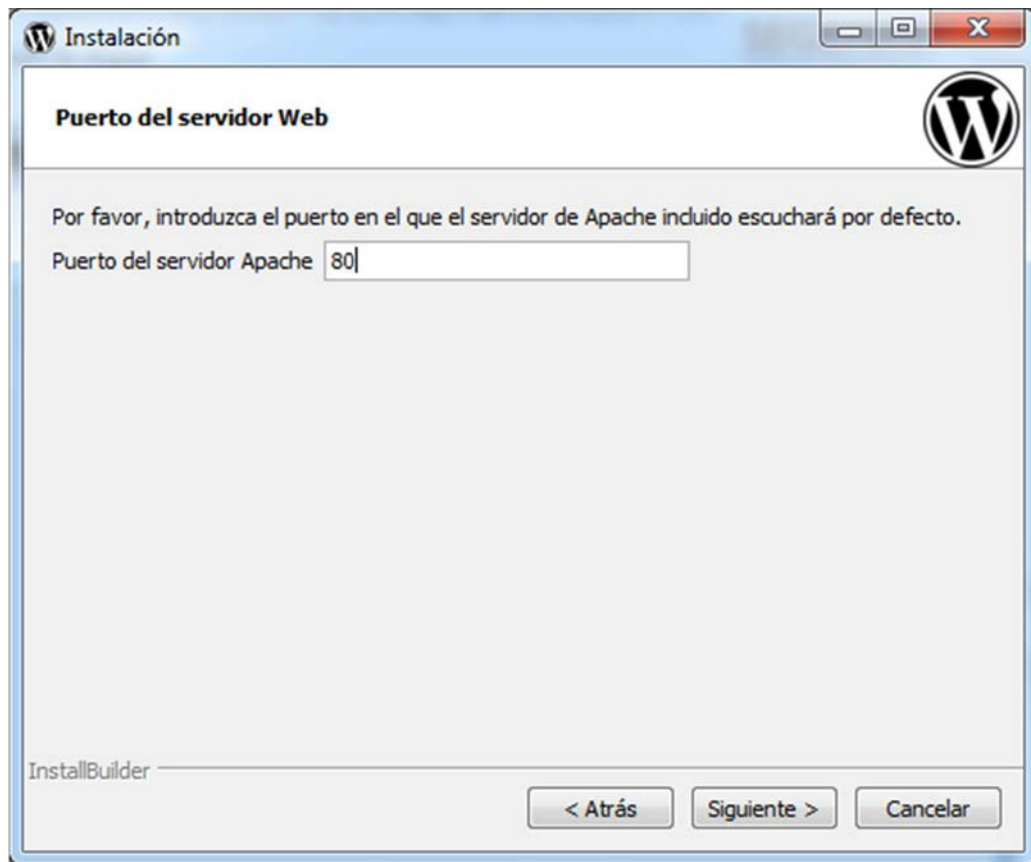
Instalación

Puerto del servidor Web

Por favor, introduzca el puerto en el que el servidor de Apache incluido escuchará por defecto.

Puerto del servidor Apache 80

InstallBuilder

< Atrás

Siguiente >

Cancelar